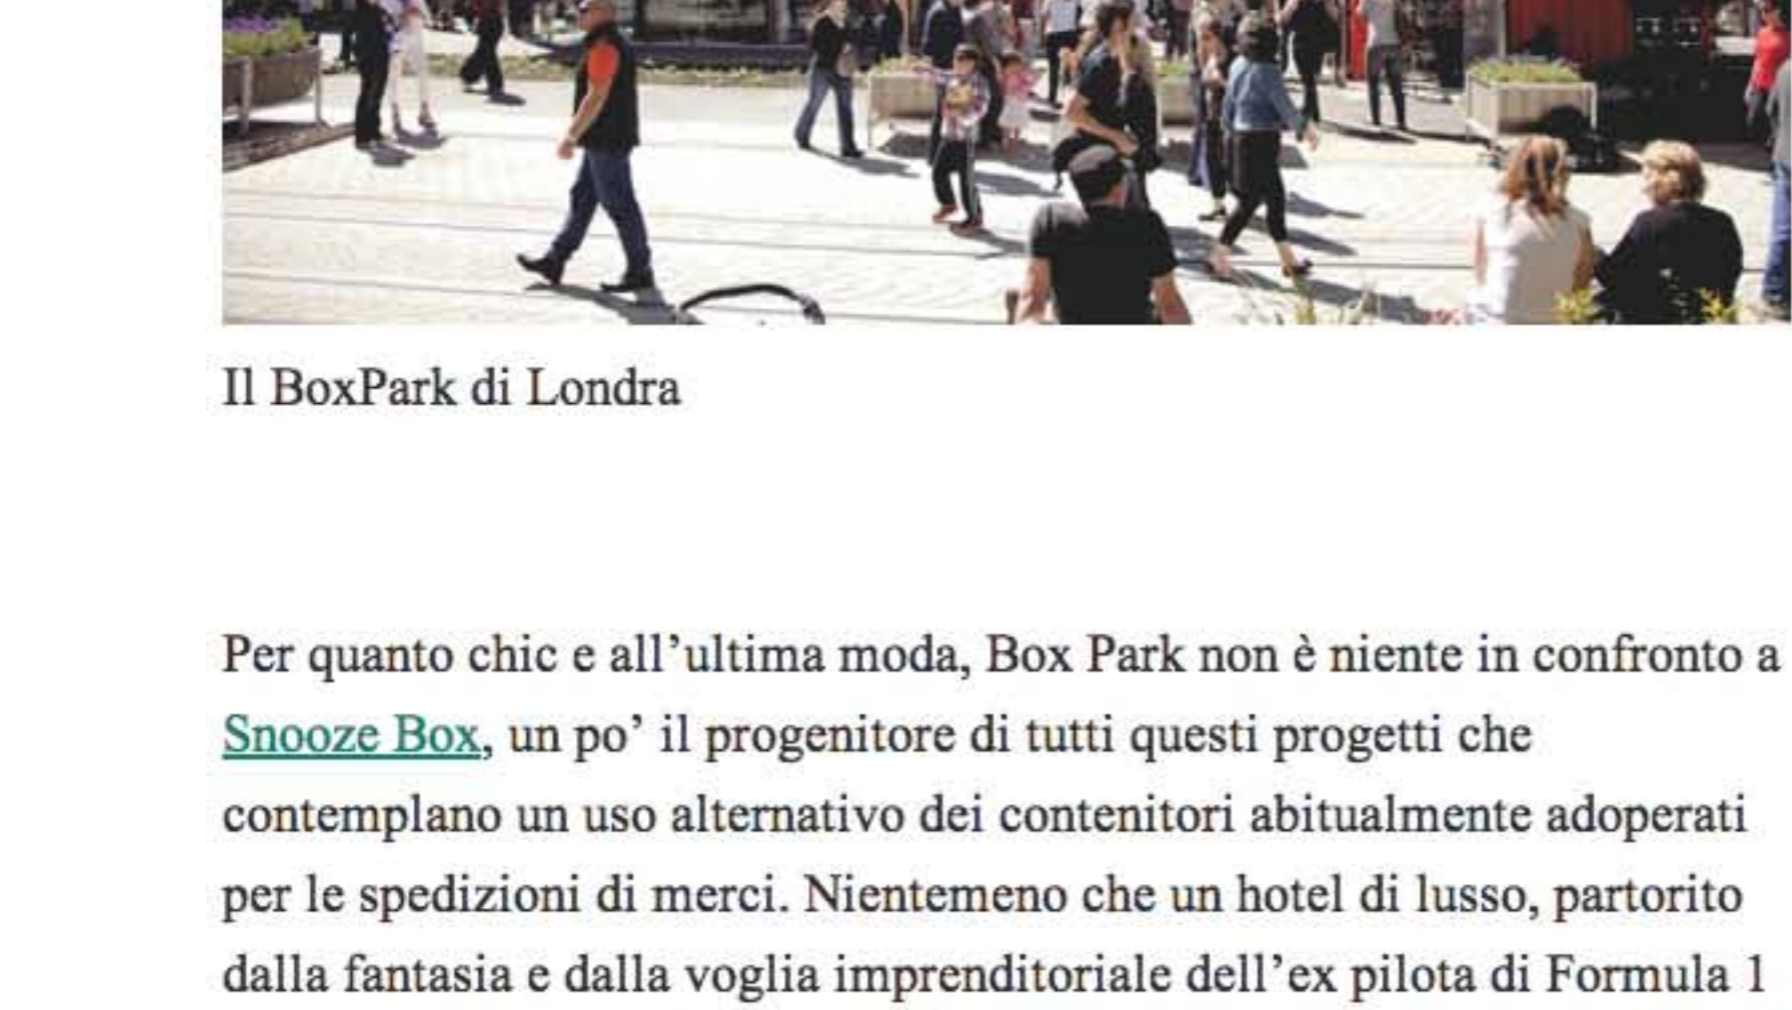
Il BoxPark di Londra

Per quanto chic e all’ultima moda, Box Park non è niente in confronto a Snooze Box, un po’ il progenitore di tutti questi progetti che contemplano un uso alternativo dei contenitori abitualmente adoperati per le spedizioni di merci. Nientemeno che un hotel di lusso, partorito dalla fantasia e dalla voglia imprenditoriale dell’ex pilota di Formula 1